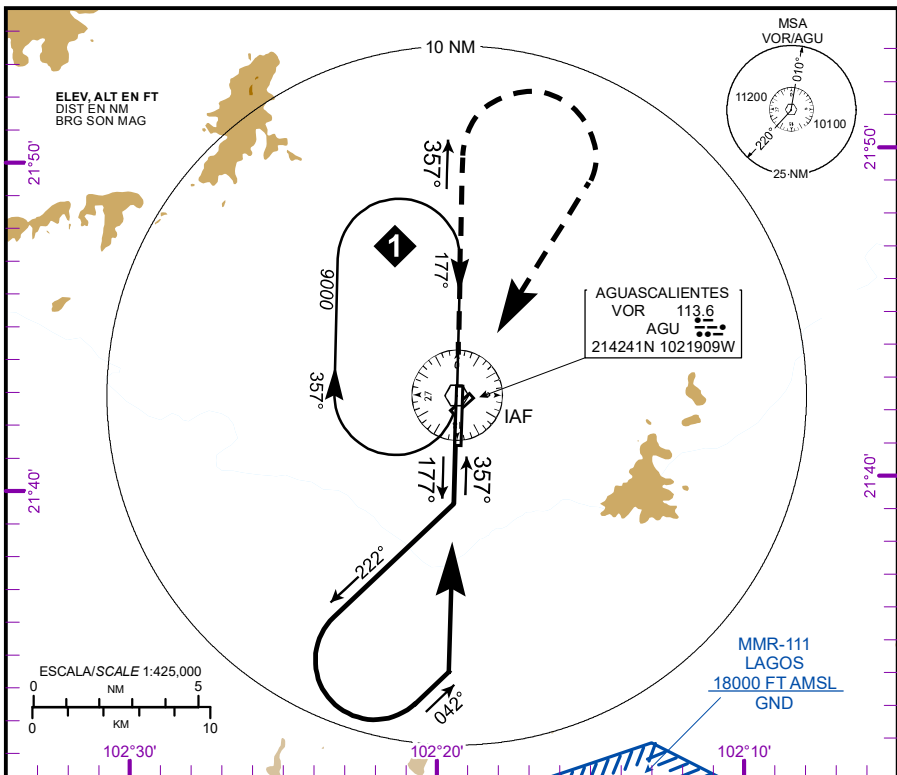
ELEV, ALT EN FT
DIST EN NM
BRG SON MAG

10 NM

MSA
VOR/AGU
010°
11200
10100
220°
25 NM

21°50'

21°50'

357°

9000

1

177°

AGUASCALIENTES
VOR 113.6
AGU
214241N 1021909W

357°

IAF

21°40'

21°40'

177°

357°

222°

042°

ESCALA/SCALE 1:425,000
0 NM 5
0 KM 10

MMR-111
LAGOS
18000 FT AMSL
GND

102°30'

102°20'

102°10'